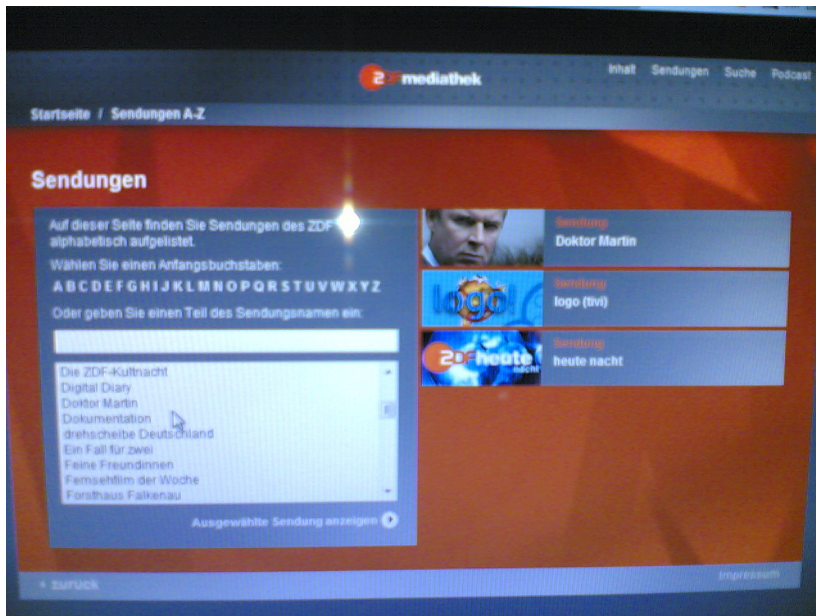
ZDF mediathek

Inhalt Sendungen Suche Podcast

Startseite / Sendungen A-Z

Sendungen

Auf dieser Seite finden Sie Sendungen des ZDF alphabetisch aufgelistet.

Wählen Sie einen Anfangsbuchstaben:

A B C D E F G H I J K L M N O P Q R S T U V W X Y Z

Oder geben Sie einen Teil des Sendungsnamen ein:

Die ZDF-Kultnacht
Digital Diary
Doktor Martin
Dokumentation
drehscheibe Deutschland
Ein Fall für zwei
Feine Freundinnen
Fernsehfilm der Woche
Forsthaus Falkenau

Ausgewählte Sendung anzeigen

Sendung
Doktor Martin

logo!
Sendung
logo (tivi)

ZDF heute nacht
Sendung
heute nacht

« zurück

Impressum